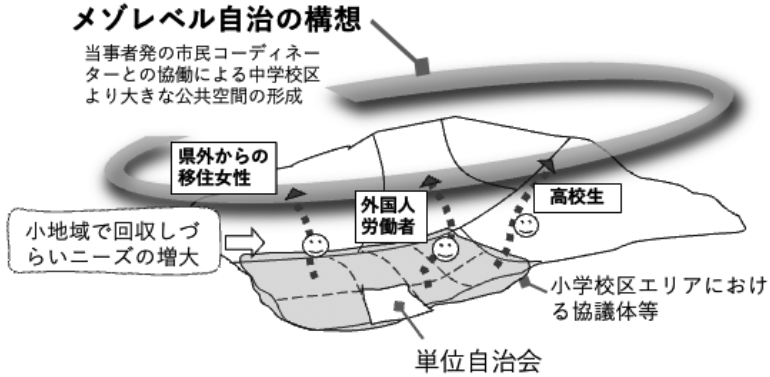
メゾレベル自治の構想

当事者発の市民コーディネーターとの協働による中学校区より大きな公共空間の形成

県外からの移住女性

外国人労働者

高校生

小地域で回収しづらいニーズの増大

小学校区エリアにおける協議体等

単位自治会